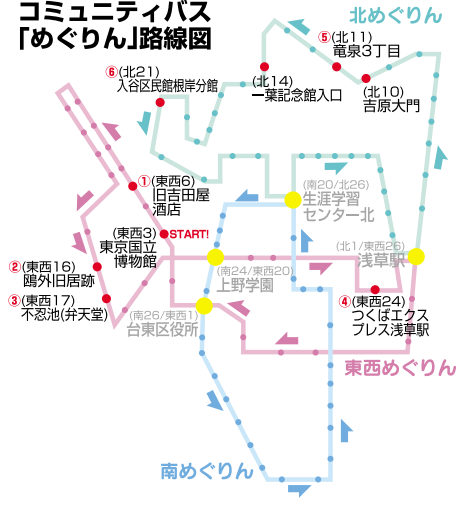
コミュニティバス
「めぐりん」路線図

北めぐりん

⑤(北11) 竜泉3丁目

⑥(北21) 入谷区民館根岸分館

(北14) 一葉記念館入口

(北10) 吉原大門

①(東西6) 旧吉田屋酒店

(南20/北26) 生涯学習センター北

(東西3) 東京国立博物館

START!

②(東西16) 鴎外旧居跡

③(東西17) 不忍池(弁天堂)

(南24/東西20) 上野学園

(北1/東西26) 浅草駅

(南26/東西1) 台東区役所

④(東西24) つくばエクスプレス浅草駅

東西めぐりん

南めぐりん